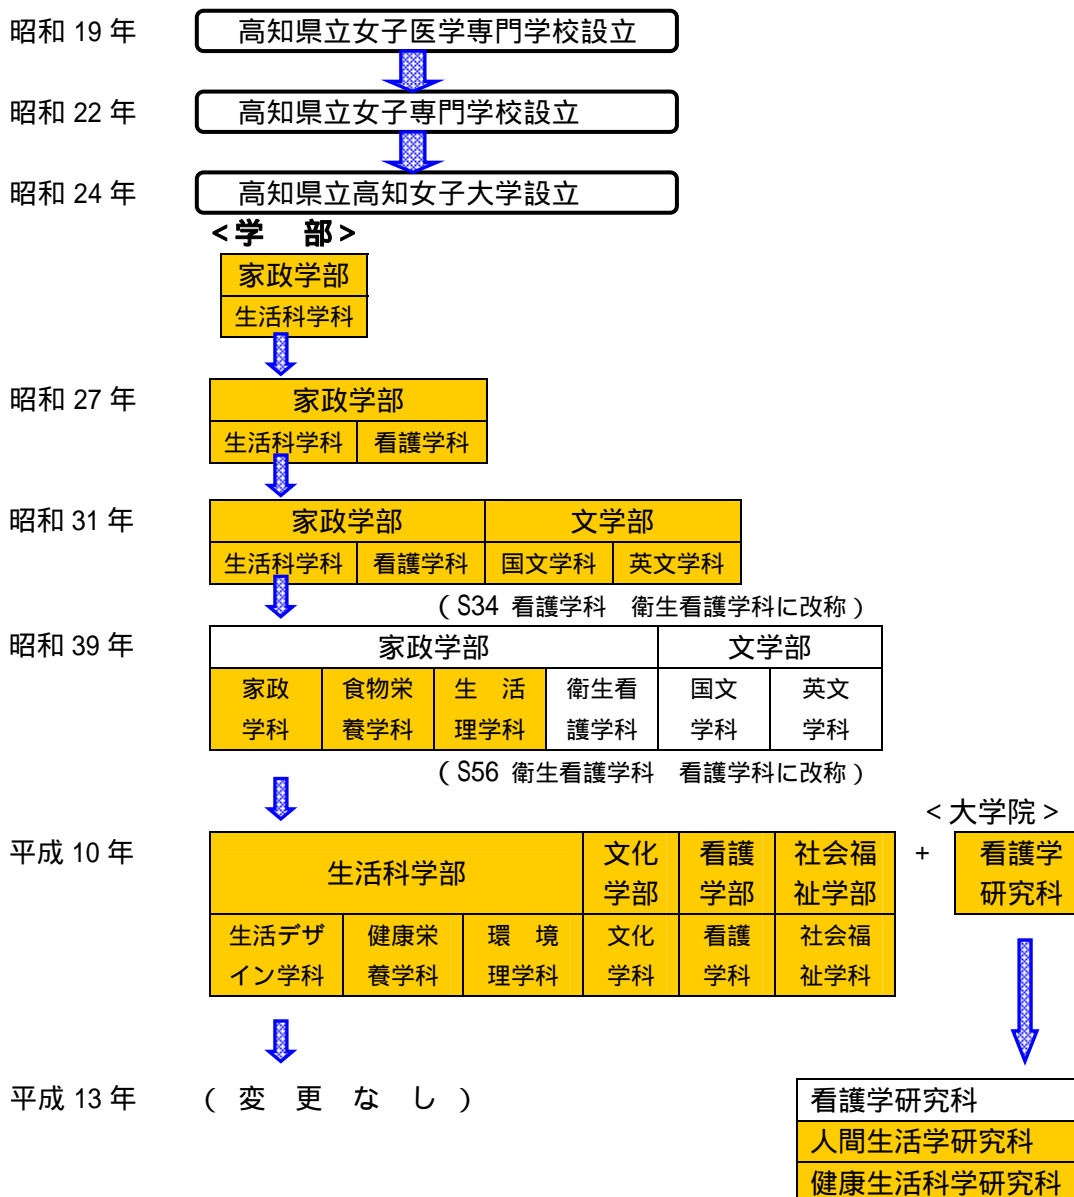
昭和 19 年　高知県立女子医学専門学校設立

昭和 22 年　高知県立女子専門学校設立

昭和 24 年　高知県立高知女子大学設立

<学　部>

| 家政学部 |
|---|
| 生活科学科 |

昭和 27 年

| 家政学部 | |
|---|---|
| 生活科学科 | 看護学科 |

昭和 31 年

| 家政学部 | | 文学部 | |
|---|---|---|---|
| 生活科学科 | 看護学科 | 国文学科 | 英文学科 |

（S34 看護学科　衛生看護学科に改称）

昭和 39 年

| 家政学部 | | | | 文学部 | |
|---|---|---|---|---|---|
| 家政学科 | 食物栄養学科 | 生　活理学科 | 衛生看護学科 | 国文学科 | 英文学科 |

（S56 衛生看護学科　看護学科に改称）

<大学院>

平成 10 年

| 生活科学部 | | | 文化学部 | 看護学部 | 社会福祉学部 |
|---|---|---|---|---|---|
| 生活デザイン学科 | 健康栄養学科 | 環　境理学科 | 文化学科 | 看護学科 | 社会福祉学科 |

＋ 看護学研究科

平成 13 年　（変　更　な　し）

看護学研究科
人間生活学研究科
健康生活科学研究科